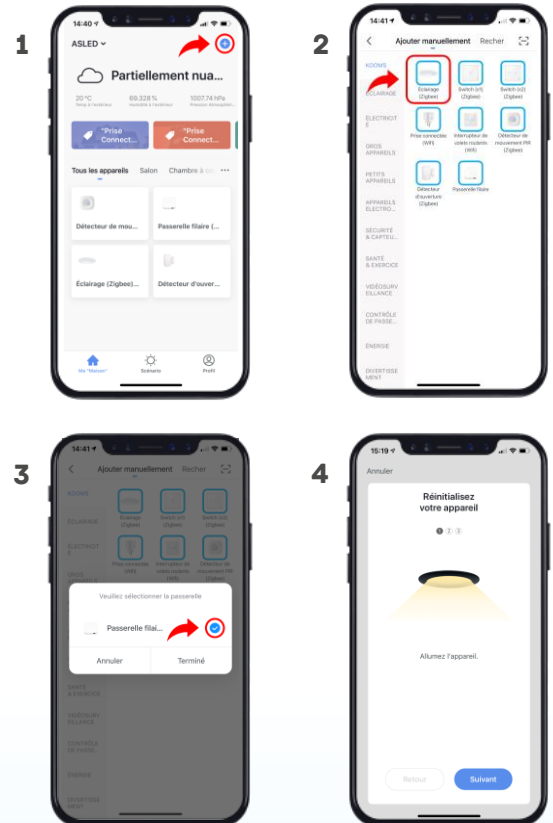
1

14:40

ASLED

Partiellement nua...

20 °C
Temp à l'extérieur

69.328 %
Humidité à l'extérieur

1007.74 hPa
Pression atmosphér...

"Prise Connect...

"Prise Connect...

Tous les appareils Salon Chambre à ...

Détecteur de mou...

Passerelle filaire (...

Éclairage (Zigbee)...

Détecteur d'ouver...

Ma "Maison"

Scénario

Profil

2

14:41

Ajouter manuellement Recher

KOOMS

ÉCLAIRAGE

ÉLECTRICITÉ

GROS APPAREILS

PETITS APPAREILS

APPAREILS ÉLECTRO...

SÉCURITÉ & CAPTEU...

SANTÉ & EXERCICE

VIDÉOSURVEILLANCE

CONTRÔLE DE PASSE...

ÉNERGIE

DIVERTISSEMENT

Éclairage (Zigbee)

Switch (s1) (Zigbee)

Switch (s2) (Zigbee)

Prise connectée (WiFi)

Interrupteur de volets roulants (WiFi)

Détecteur de mouvement PIR (Zigbee)

Détecteur d'ouverture (Zigbee)

Passerelle filaire

3

14:41

Ajouter manuellement Recher

KOOMS

ÉCLAIRAGE

ÉLECTRICITÉ

Éclairage (Zigbee)

Switch (s1) (Zigbee)

Switch (s2) (Zigbee)

Prise connectée (WiFi)

Interrupteur de volets roulants (WiFi)

Détecteur de mouvement PIR (Zigbee)

Veuillez sélectionner la passerelle

Passerelle filai...

Annuler

Terminé

SANTÉ & EXERCICE

VIDÉOSURVEILLANCE

CONTRÔLE DE PASSE...

ÉNERGIE

DIVERTISSEMENT

4

15:19

Annuler

Réinitialisez votre appareil

1 2 3

Allumez l'appareil.

Retour

Suivant